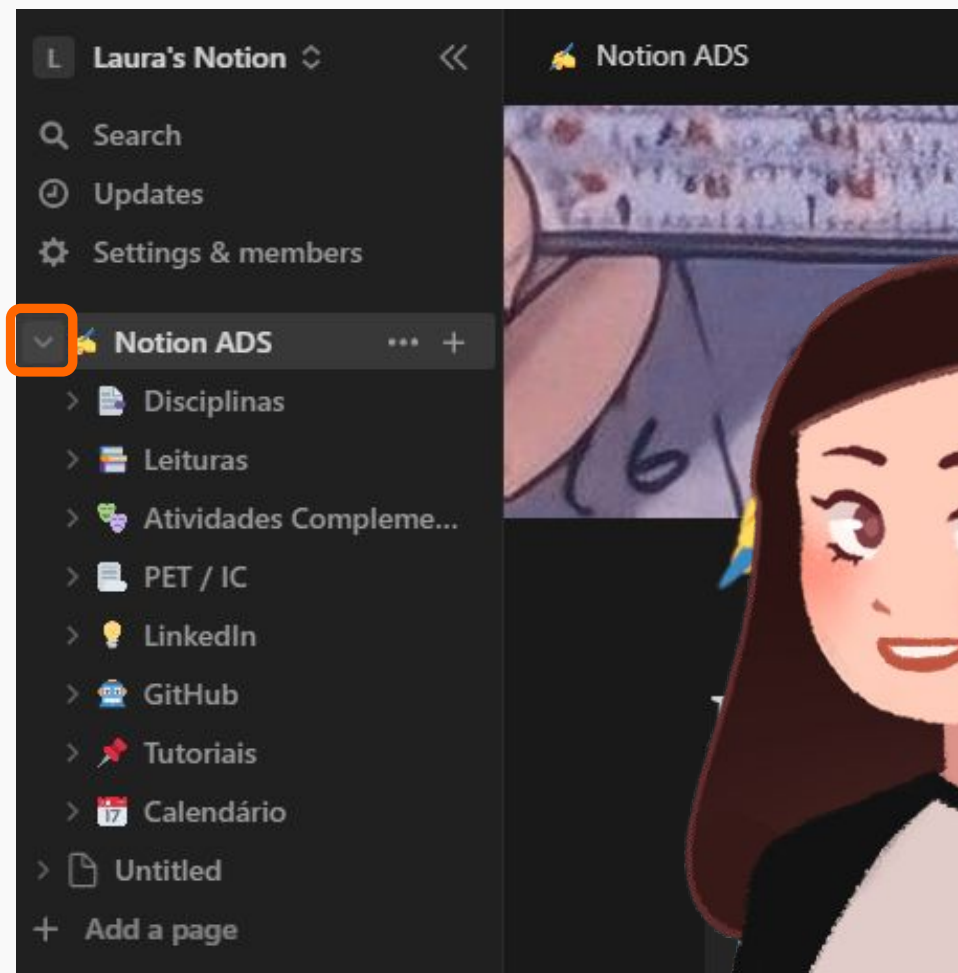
L Laura's Notion

Notion ADS

Search

Updates

Settings & members

Notion ADS

Disciplinas

Leituras

Atividades Compleme...

PET / IC

LinkedIn

GitHub

Tutoriais

17 Calendário

Untitled

Add a page